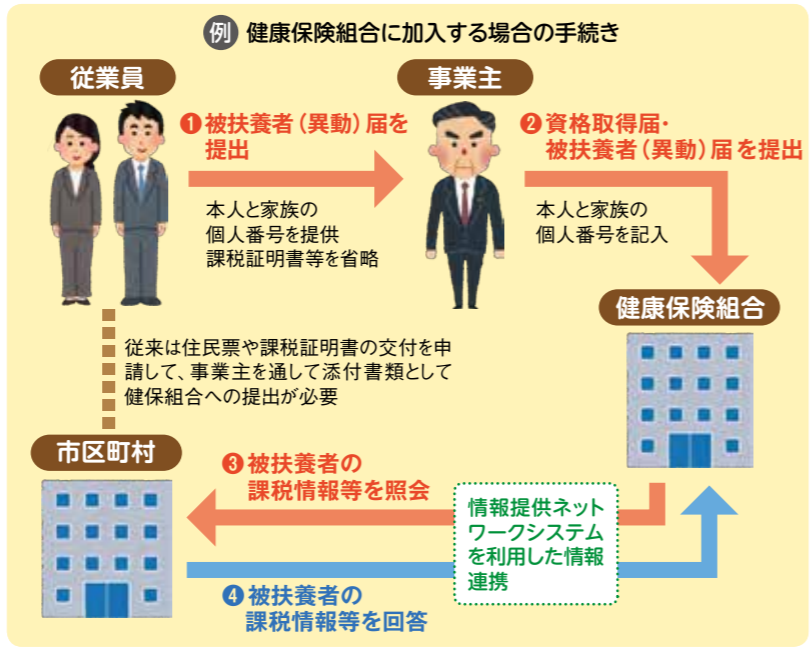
例 健康保険組合に加入する場合の手続き

従業員

❶ 被扶養者（異動）届を提出

本人と家族の個人番号を提供
課税証明書等を省略

事業主

❷ 資格取得届・被扶養者（異動）届を提出

本人と家族の個人番号を記入

健康保険組合

従来は住民票や課税証明書の交付を申請して、事業主を通して添付書類として健保組合への提出が必要

市区町村

❸ 被扶養者の課税情報等を照会

情報提供ネットワークシステムを利用した情報連携

❹ 被扶養者の課税情報等を回答